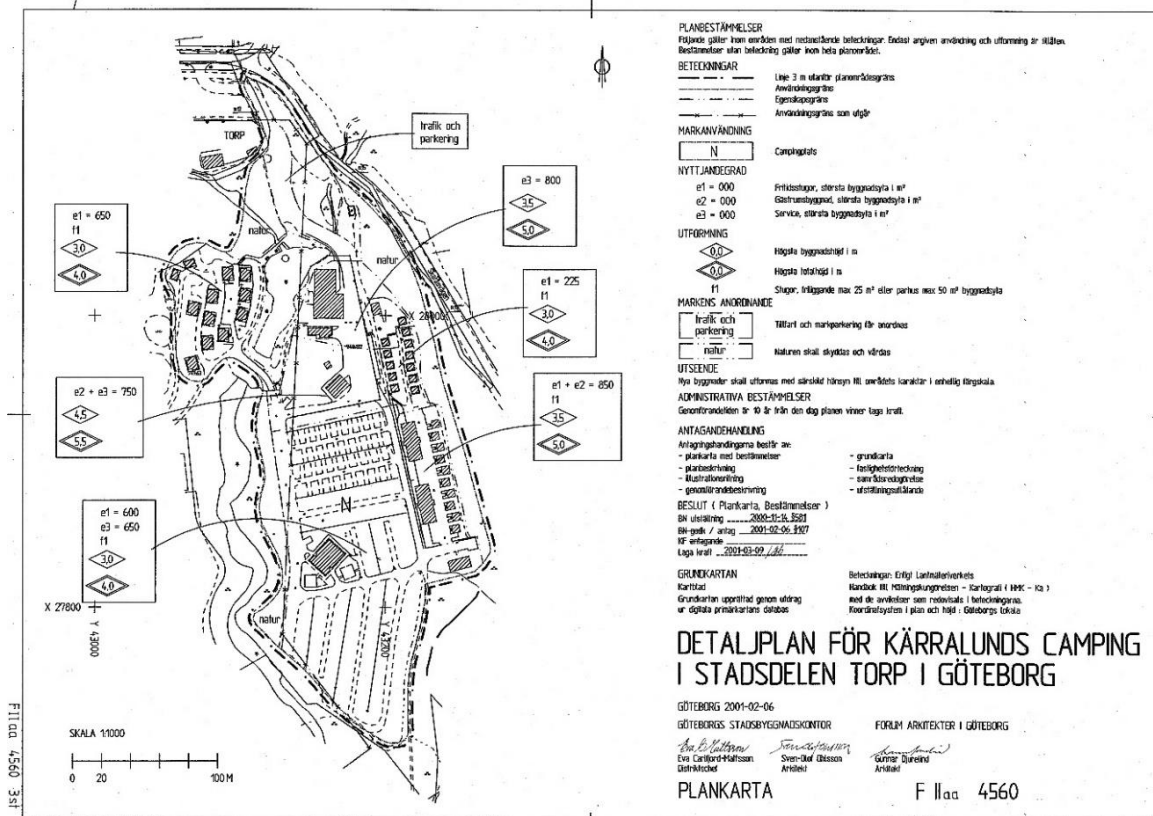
PLANBESTÄMMELSER
Följande gäller inom områden med nedanstående beteckningar. Endast angiven användning och utformning är tillåten. Bestämmelser utan beteckning gäller inom hela planområdet.

BETECKNINGAR
Linje 3 m utanför planområdesgräns
Användningsgräns
Egenskapsgräns
Användningsgräns som utgår

MARKANVÄNDNING
N Campingplats

NYTTJANDEGRAD
e1 = 000 Fritidsstugor, största byggnadsyta i m²
e2 = 000 Gästfrunsbyggnad, största byggnadsyta i m²
e3 = 000 Service, största byggnadsyta i m²

UTFORMNING
0,0 Högsta byggnadshöjd i m
0,0 Högsta totalhöjd i m
f1 Stugor, friliggande max 25 m² eller parhus max 50 m² byggnadsyta

MARKENS ANORDNANDE
trafik och parkering Tillfart och markparkering får anordnas
natur Naturen skall skyddas och vårdas

UTSEENDE
Nya byggnader skall utformas med särskild hänsyn till områdets karaktär i enhetlig färgskala.

ADMINISTRATIVA BESTÄMMELSER
Genomförandetiden är 10 år från den dag planen vinner laga kraft.

ANTAGANDEHANDLING
Antagningshandlingarna består av:
- plankarta med bestämmelser
- planbeskrivning
- illustrationsritning
- genomförandebeskrivning
- grundkarta
- fastighetsförteckning
- samrådsredogörelse
- utställningsutlåtande

BESLUT ( Plankarta, Bestämmelser )
BN utställning 2000-11-14 §581
BN-godk / antag 2001-02-06 §107
KF antagande
Laga kraft 2001-03-09 / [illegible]

GRUNDKARTAN
Kartstad
Grundkartan upprättad genom uttag ur digitala primärkartans databas
Beteckningar: Enligt Lantmäteriverkets Handbok till Mätningskungörelsen - Kartografi ( HMK - Ka ) med de avvikelser som redovisats i beteckningarna.
Koordinatsystem i plan och höjd : Göteborgs lokala

DETALJPLAN FÖR KÄRRALUNDS CAMPING I STADSDELEN TORP I GÖTEBORG

GÖTEBORG 2001-02-06
GÖTEBORGS STADSBYGGNADSKONTOR
FORUM ARKITEKTER I GÖTEBORG
Eva Carlsford-Mattsson Distriktchef
Sven-Olof Olsson Arkitekt
Gunnar Djureind Arkitekt

PLANKARTA
F IIaa 4560

TORP
trafik och parkering
e3 = 800
3,5
5,0
e1 = 650
f1
3,0
4,0
natur
natur
e1 = 225
f1
3,0
4,0
X 28000
e2 + e3 = 750
4,5
5,5
e1 + e2 = 850
f1
3,5
5,0
N
e1 = 600
e3 = 650
f1
3,0
4,0
X 27800
Y 43000
natur
Y 43200
SKALA 1:1000
0 20 100 M
F IIaa 4560 3st